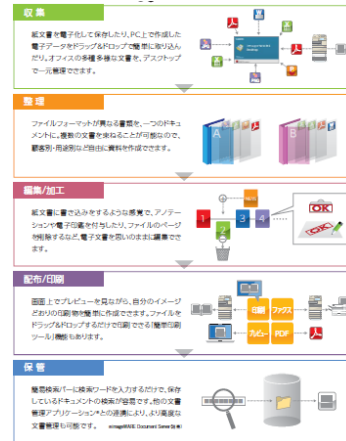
収集

紙文書を電子化して保存したり、PC上で作成した電子データをドラッグ&ドロップで簡単に取り込んだり、オフィスの多種多様な文書を、デスクトップで一元管理できます。

整理

ファイルフォーマットが異なる書類を、一つのドキュメントに。複数の文書を束ねることが可能なので、顧客別・用途別など自由に資料を作成できます。

A

B

編集/加工

紙文書に書き込みをするような感覚で、アノテーションや電子印鑑を付与したり、ファイルのページを削除するなど、電子文書を思いのままに編集できます。

1

2

3

4

OK

OK

配布/印刷

画面上でプレビューを見ながら、自分のイメージどおりの印刷物を簡単に作成できます。ファイルをドラッグ&ドロップするだけで印刷できる「簡単印刷ツール」機能もあります。

印刷

ファクス

プレビュー

PDF

保管

簡易検索バーに検索ワードを入力するだけで、保存しているドキュメントの検索が容易です。他の文書管理アプリケーション*との連携により、より高度な文書管理も可能です。 *imageWARE Document Server(別売)